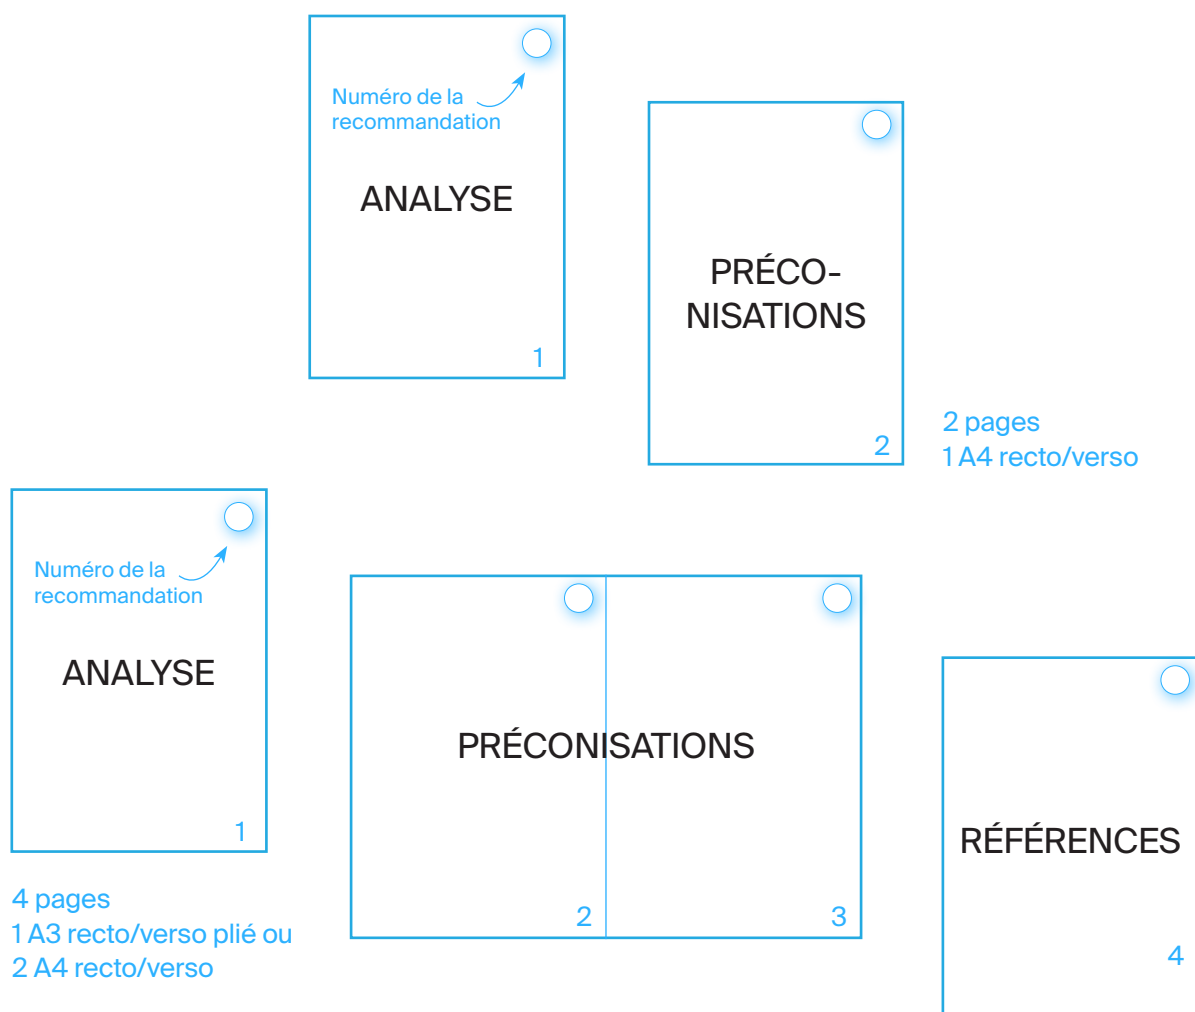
Numéro de la recommandation

ANALYSE

1

PRÉCO-
NISATIONS

2

2 pages
1 A4 recto/verso

Numéro de la recommandation

ANALYSE

1

4 pages
1 A3 recto/verso plié ou
2 A4 recto/verso

PRÉCONISATIONS

2

3

RÉFÉRENCES

4